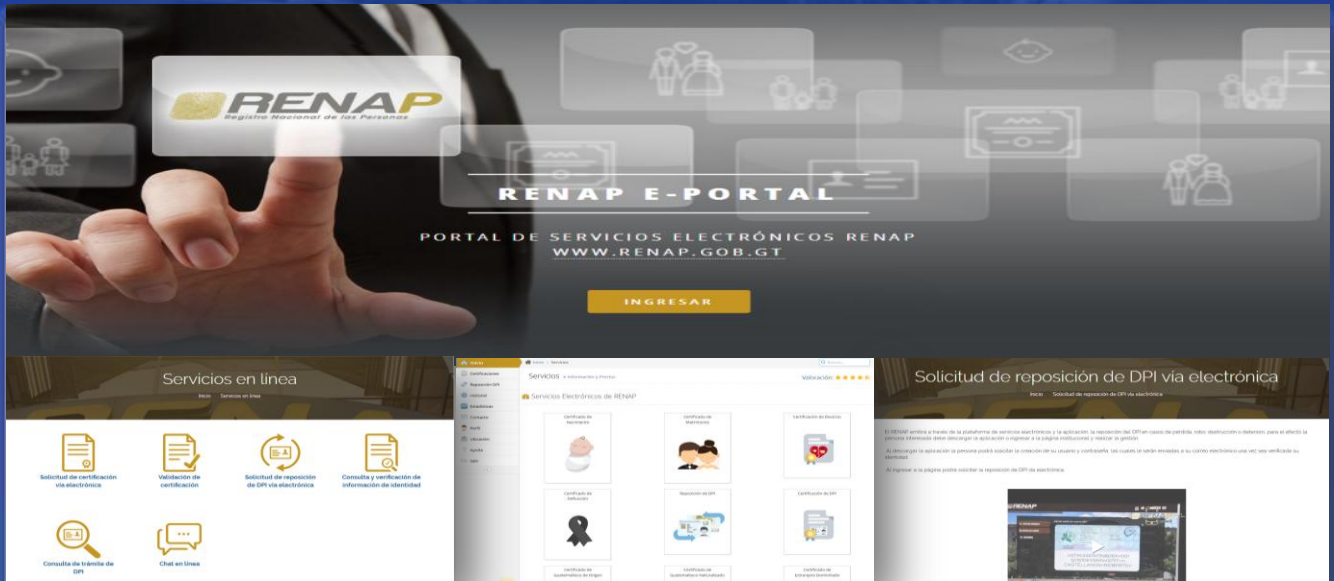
RENAP
Registro Nacional de las Personas

RENAP E-PORTAL

PORTAL DE SERVICIOS ELECTRÓNICOS RENAP
WWW.RENAP.GOB.GT

INGRESAR

Servicios en línea
Inicio Servicios en línea

Solicitud de certificación vía electrónica
Validación de certificación
Solicitud de reposición de DPI vía electrónica
Consulta y verificación de información de identidad
Consulta de trámite de DPI
Chat en línea

Inicio
Certificaciones
Reposición DPI
Historial
Estadísticas
Contacto
Perfil
Ubicación
Ayuda
Salir

Inicio / Servicios
Servicios » Información y Precios
Valoración: ★★★★★
Servicios Electrónicos de RENAP

Certificado de Nacimiento
Certificado de Matrimonio
Certificación de Divorcio
Certificado de Defunción
Reposición de DPI
Certificación de DPI
Certificado de Guatemalteco de Origen
Certificado de Guatemalteco Naturalizado
Certificado de Extranjero Domiciliado

Solicitud de reposición de DPI vía electrónica
Inicio Solicitud de reposición de DPI vía electrónica

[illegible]

RENAP
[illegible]